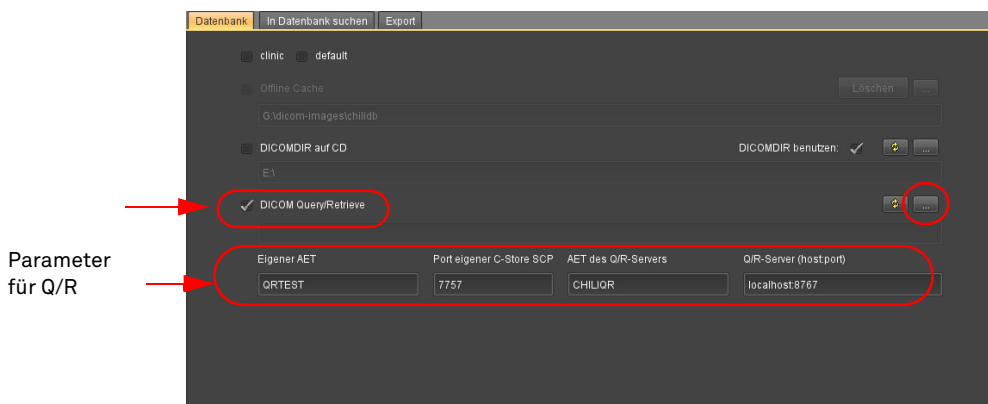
Datenbank | In Datenbank suchen | Export

clinic default

Offline Cache

Löschen ...

G:\dicom-images\chilidb

DICOMDIR auf CD

DICOMDIR benutzen: ✓

...

E:\

✓ DICOM Query/Retrieve

...

Parameter für Q/R

Eigener AET
QRTEST

Port eigener C-Store SCP
7757

AET des Q/R-Servers
CHILIQR

Q/R-Server (host:port)
localhost:8767